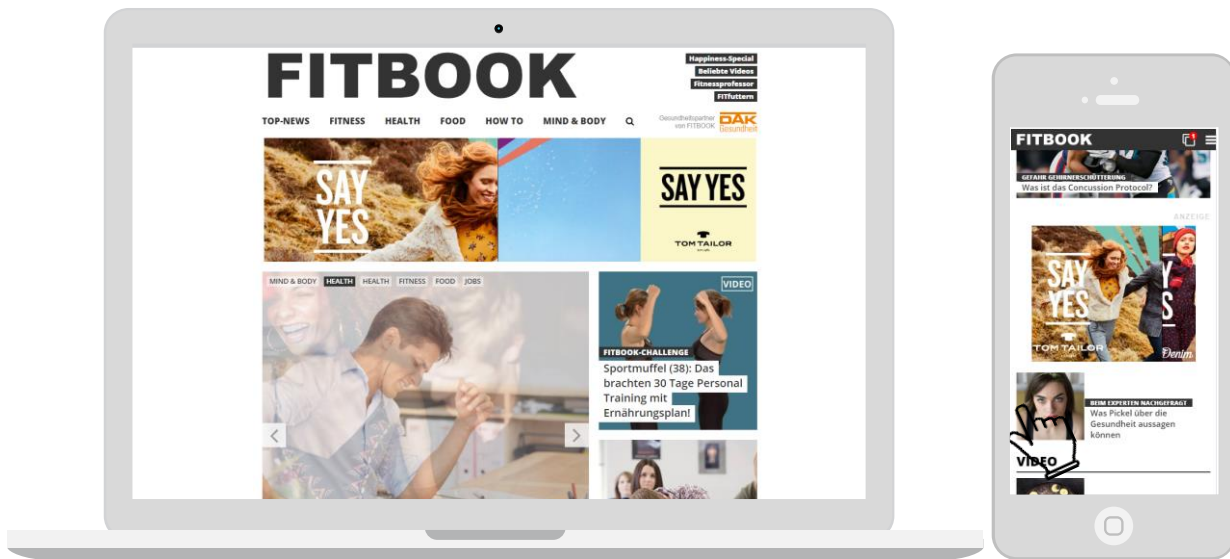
FITBOOK

Happiness-Special
Beliebte Videos
Fitnessprofessor
FITfuttern

TOP-NEWS FITNESS HEALTH FOOD HOW TO MIND & BODY

Gesundheitspartner von FITBOOK DAK Gesundheit

SAY YES

SAY YES

TOM TAILOR

MIND & BODY HEALTH HEALTH FITNESS FOOD JOBS

VIDEO

FITBOOK-CHALLENGE
Sportmuffel (38): Das brachten 30 Tage Personal Training mit Ernährungsplan!

FITBOOK

GEFAHR GEHIRNERSCHÜTTERUNG
Was ist das Concussion Protocol?

ANZEIGE

SAY YES

TOM TAILOR

Denim

BEIM EXPERTEN NACHGEFRAGT
Was Pickel über die Gesundheit aussagen können

VIDEO